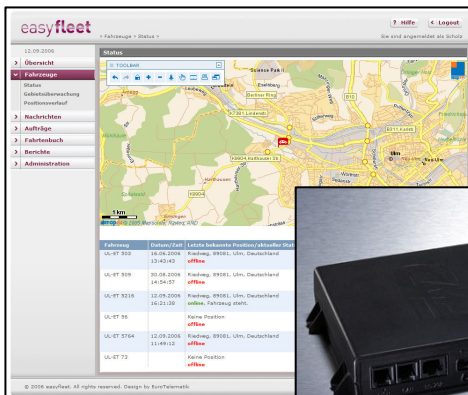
easyfleet

? Hilfe | < Logout

12.09.2006

» Fahrzeuge » Status »

Sie sind angemeldet als Scholz

Übersicht
Fahrzeuge
Status
Gebietsüberwachung
Positionsverlauf
Nachrichten
Aufträge
Fahrtenbuch
Berichte
Administration

Status

TOOLBAR

Eselsberg
Ulm
Harthausen
Söflingen

5km
3mi

| Fahrzeug | Datum/Zeit | Letzte bekannte Position/aktueller Status |
|---|---|---|
| UL-ET 503 | 16.06.2006 13:42:43 | Riedweg, 89081, Ulm, Deutschland offline |
| UL-ET 509 | 30.08.2006 14:54:57 | Riedweg, 89081, Ulm, Deutschland offline |
| UL-ET 5216 | 12.09.2006 16:21:39 | Riedweg, 89081, Ulm, Deutschland online, Fahrzeug steht. |
| UL-ET 56 | | Keine Position offline |
| UL-ET 5764 | 12.09.2006 11:49:12 | Riedweg, 89081, Ulm, Deutschland offline |
| UL-ET 73 | | Keine Position offline |

© 2006 easyfleet. All rights reserved. Design by EuroTelematik